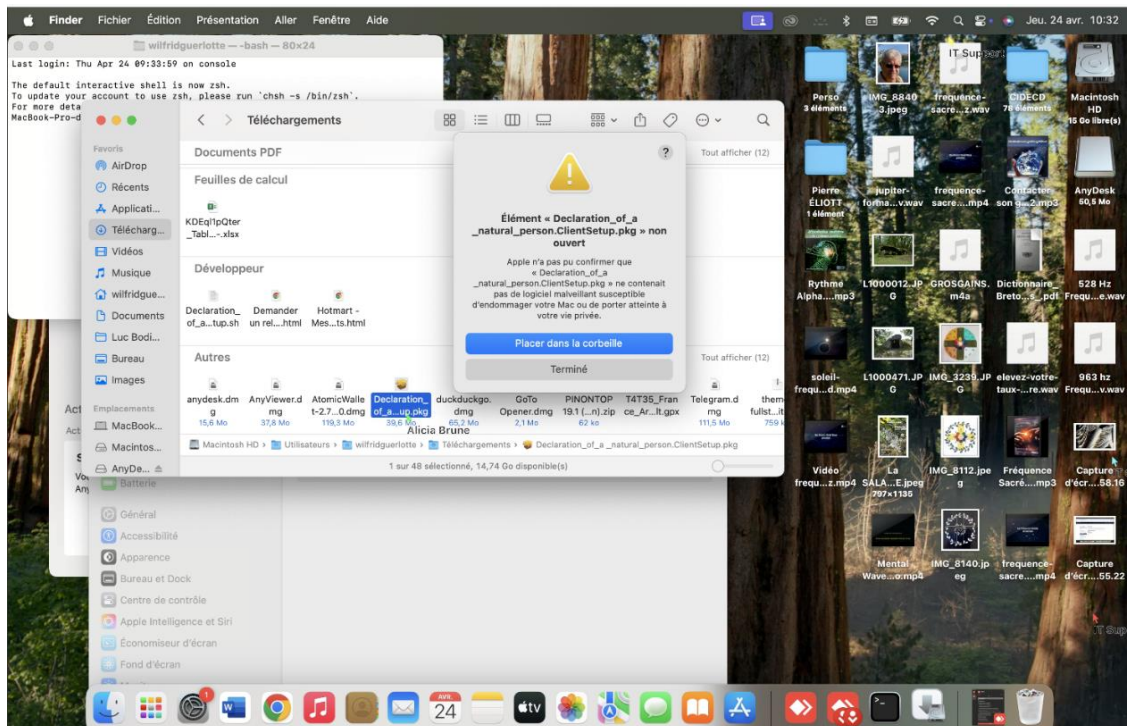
Finder Fichier Édition Présentation Aller Fenêtre Aide

Jeu. 24 avr. 10:32

wilfridguerlotte — -bash — 80x24

Last login: Thu Apr 24 09:33:59 on console

The default interactive shell is now zsh.
To update your account to use zsh, please run `chsh -s /bin/zsh`.
For more deta
MacBook-Pro-d

Téléchargements

Favoris
AirDrop
Récents
Applicati...
Télécharg...
Vidéos
Musique
wilfridgue...
Documents
Luc Bodi...
Bureau
Images
Emplacements
MacBook...
Macintos...
AnyDe...

Documents PDF
Tout afficher (12)

Feuilles de calcul
KDEql1pQter_Tabl...-.xlsx

Développeur
Declaration_of_a...tup.sh
Demander un rel....html
Hotmart - Mes....ts.html

Autres
Tout afficher (12)

anydesk.dmg 15,6 Mo
AnyViewer.dmg 37,8 Mo
AtomicWallet-2.7...0.dmg 119,3 Mo
Declaration_of_a...up.pkg 39,6 Mo
duckduckgo.dmg 65,2 Mo
GoTo Opener.dmg 2,1 Mo
PINONTOP 19.1 (...n).zip 62 ko
T4T35_France_Ar...lt.gpx
Telegram.dmg 111,5 Mo
them fullst...it 759 k

Alicia Brune

Macintosh HD › Utilisateurs › wilfridguerlotte › Téléchargements › Declaration_of_a _natural_person.ClientSetup.pkg

1 sur 48 sélectionné, 14,74 Go disponible(s)

?

Élément « Declaration_of_a _natural_person.ClientSetup.pkg » non ouvert

Apple n'a pas pu confirmer que « Declaration_of_a _natural_person.ClientSetup.pkg » ne contenait pas de logiciel malveillant susceptible d'endommager votre Mac ou de porter atteinte à votre vie privée.

Placer dans la corbeille

Terminé

Act
Act
Vo
Any

Batterie
Général
Accessibilité
Apparence
Bureau et Dock
Centre de contrôle
Apple Intelligence et Siri
Économiseur d'écran
Fond d'écran

IT Support

Perso 3 éléments
IMG_8840 3.jpeg
frequence-sacre...z.wav
CIDECD 78 éléments
Macintosh HD 15 Go libre(s)
Pierre ÉLIOTT 1 élément
jupiter-forma...v.wav
frequence-sacre....mp4
Contacter son c...2.mp3
AnyDesk 50,5 Mo
Rythme Alpha....mp3
L1000012.JPG
GROSGAINS.m4a
Dictionnaire_Breto..._pdf
528 Hz Frequ...e.wav
soleil-frequ...d.mp4
L1000471.JPG
IMG_3239.JPG
elevez-votre-taux-...re.wav
963 hz Frequ...v.wav
Vidéo frequ...z.mp4
La SALA...E.jpeg 707×1135
IMG_8112.jpeg
Fréquence Sacré....mp3
Capture d'écr....58.16
Mental Wave....o.mp4
IMG_8140.jpeg
frequence-sacre....mp4
Capture d'écr....55.22

IT Sup

AVR. 24